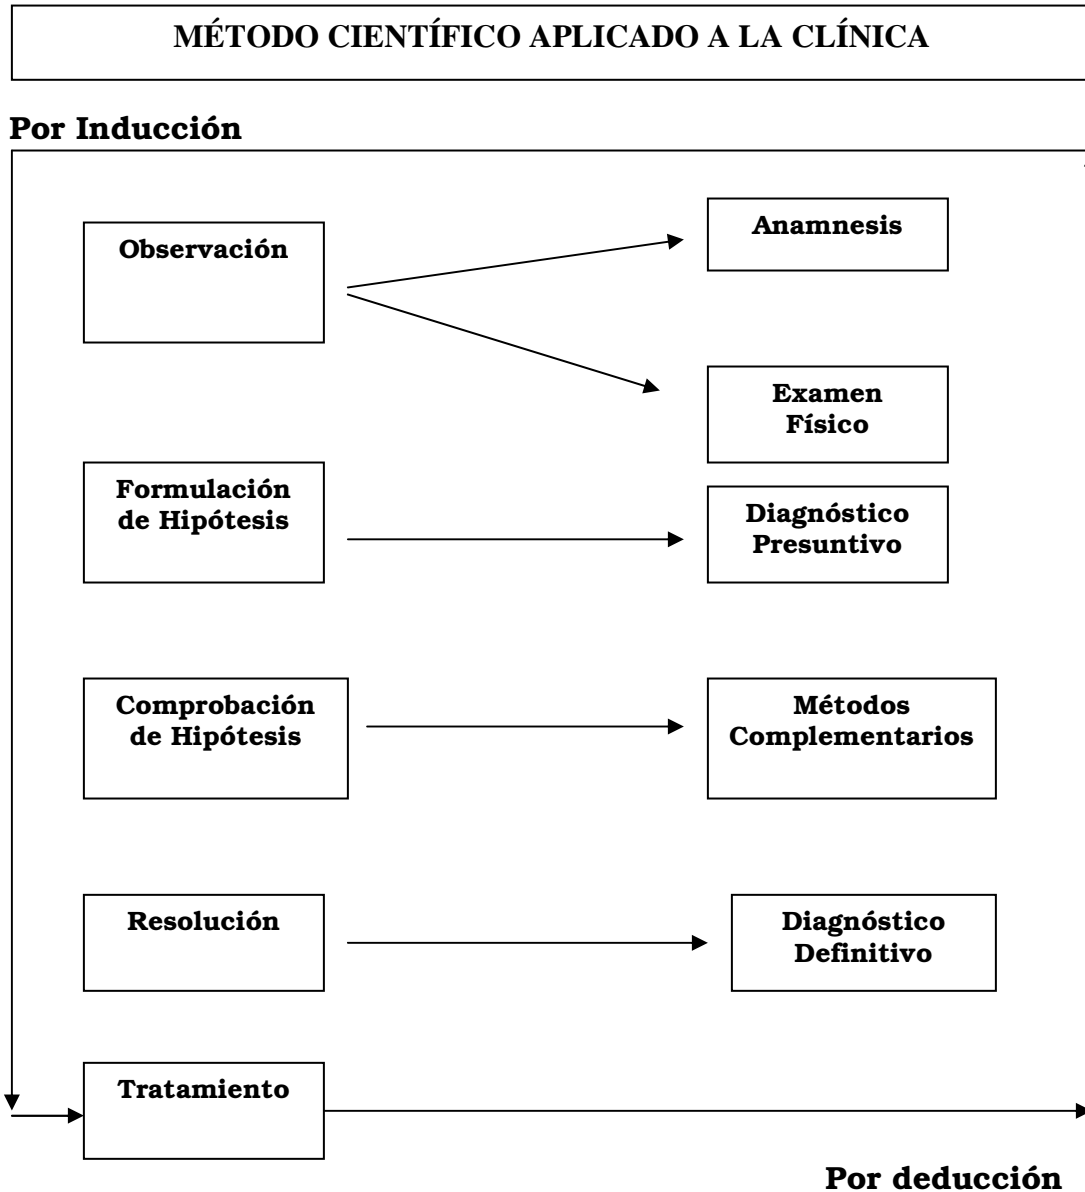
MÉTODO CIENTÍFICO APLICADO A LA CLÍNICA

Por Inducción

Observación

Anamnesis

Examen Físico

Formulación de Hipótesis

Diagnóstico Presuntivo

Comprobación de Hipótesis

Métodos Complementarios

Resolución

Diagnóstico Definitivo

Tratamiento

Por deducción